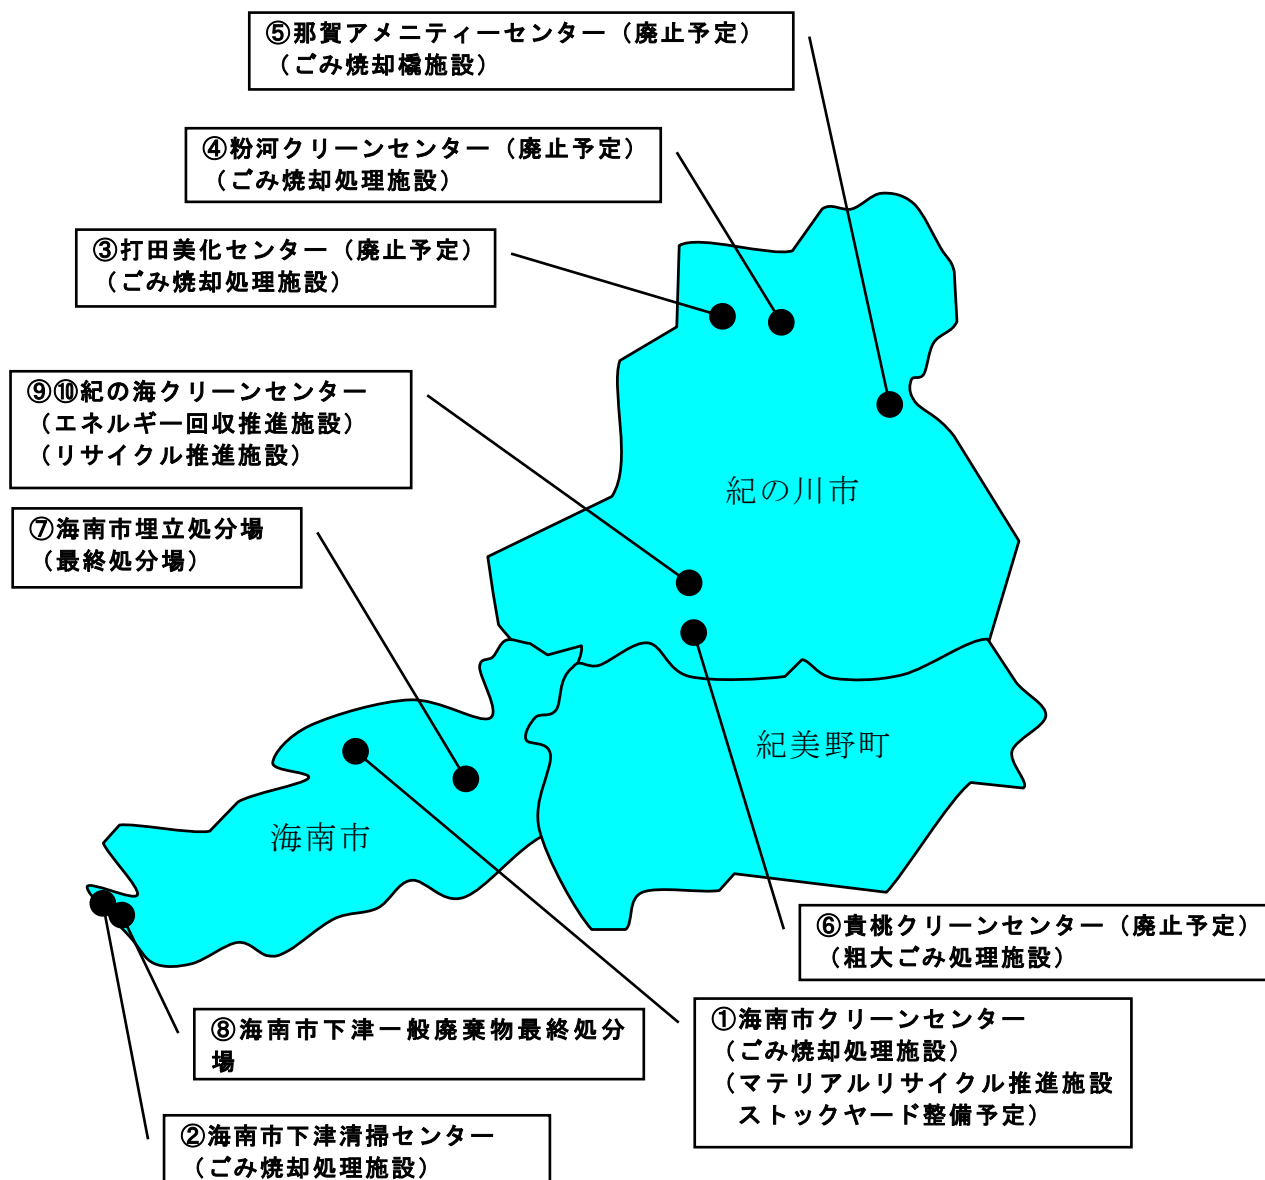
⑤那賀アメニティーセンター（廃止予定）
（ごみ焼却欕施設）

④粉河クリーンセンター（廃止予定）
（ごみ焼却処理施設）

③打田美化センター（廃止予定）
（ごみ焼却処理施設）

⑨⑩紀の海クリーンセンター
（エネルギー回収推進施設）
（リサイクル推進施設）

⑦海南市埋立処分場
（最終処分場）

紀の川市

紀美野町

海南市

⑥貴桃クリーンセンター（廃止予定）
（粗大ごみ処理施設）

⑧海南市下津一般廃棄物最終処分場

①海南市クリーンセンター
（ごみ焼却処理施設）
（マテリアルリサイクル推進施設
ストックヤード整備予定）

②海南市下津清掃センター
（ごみ焼却処理施設）